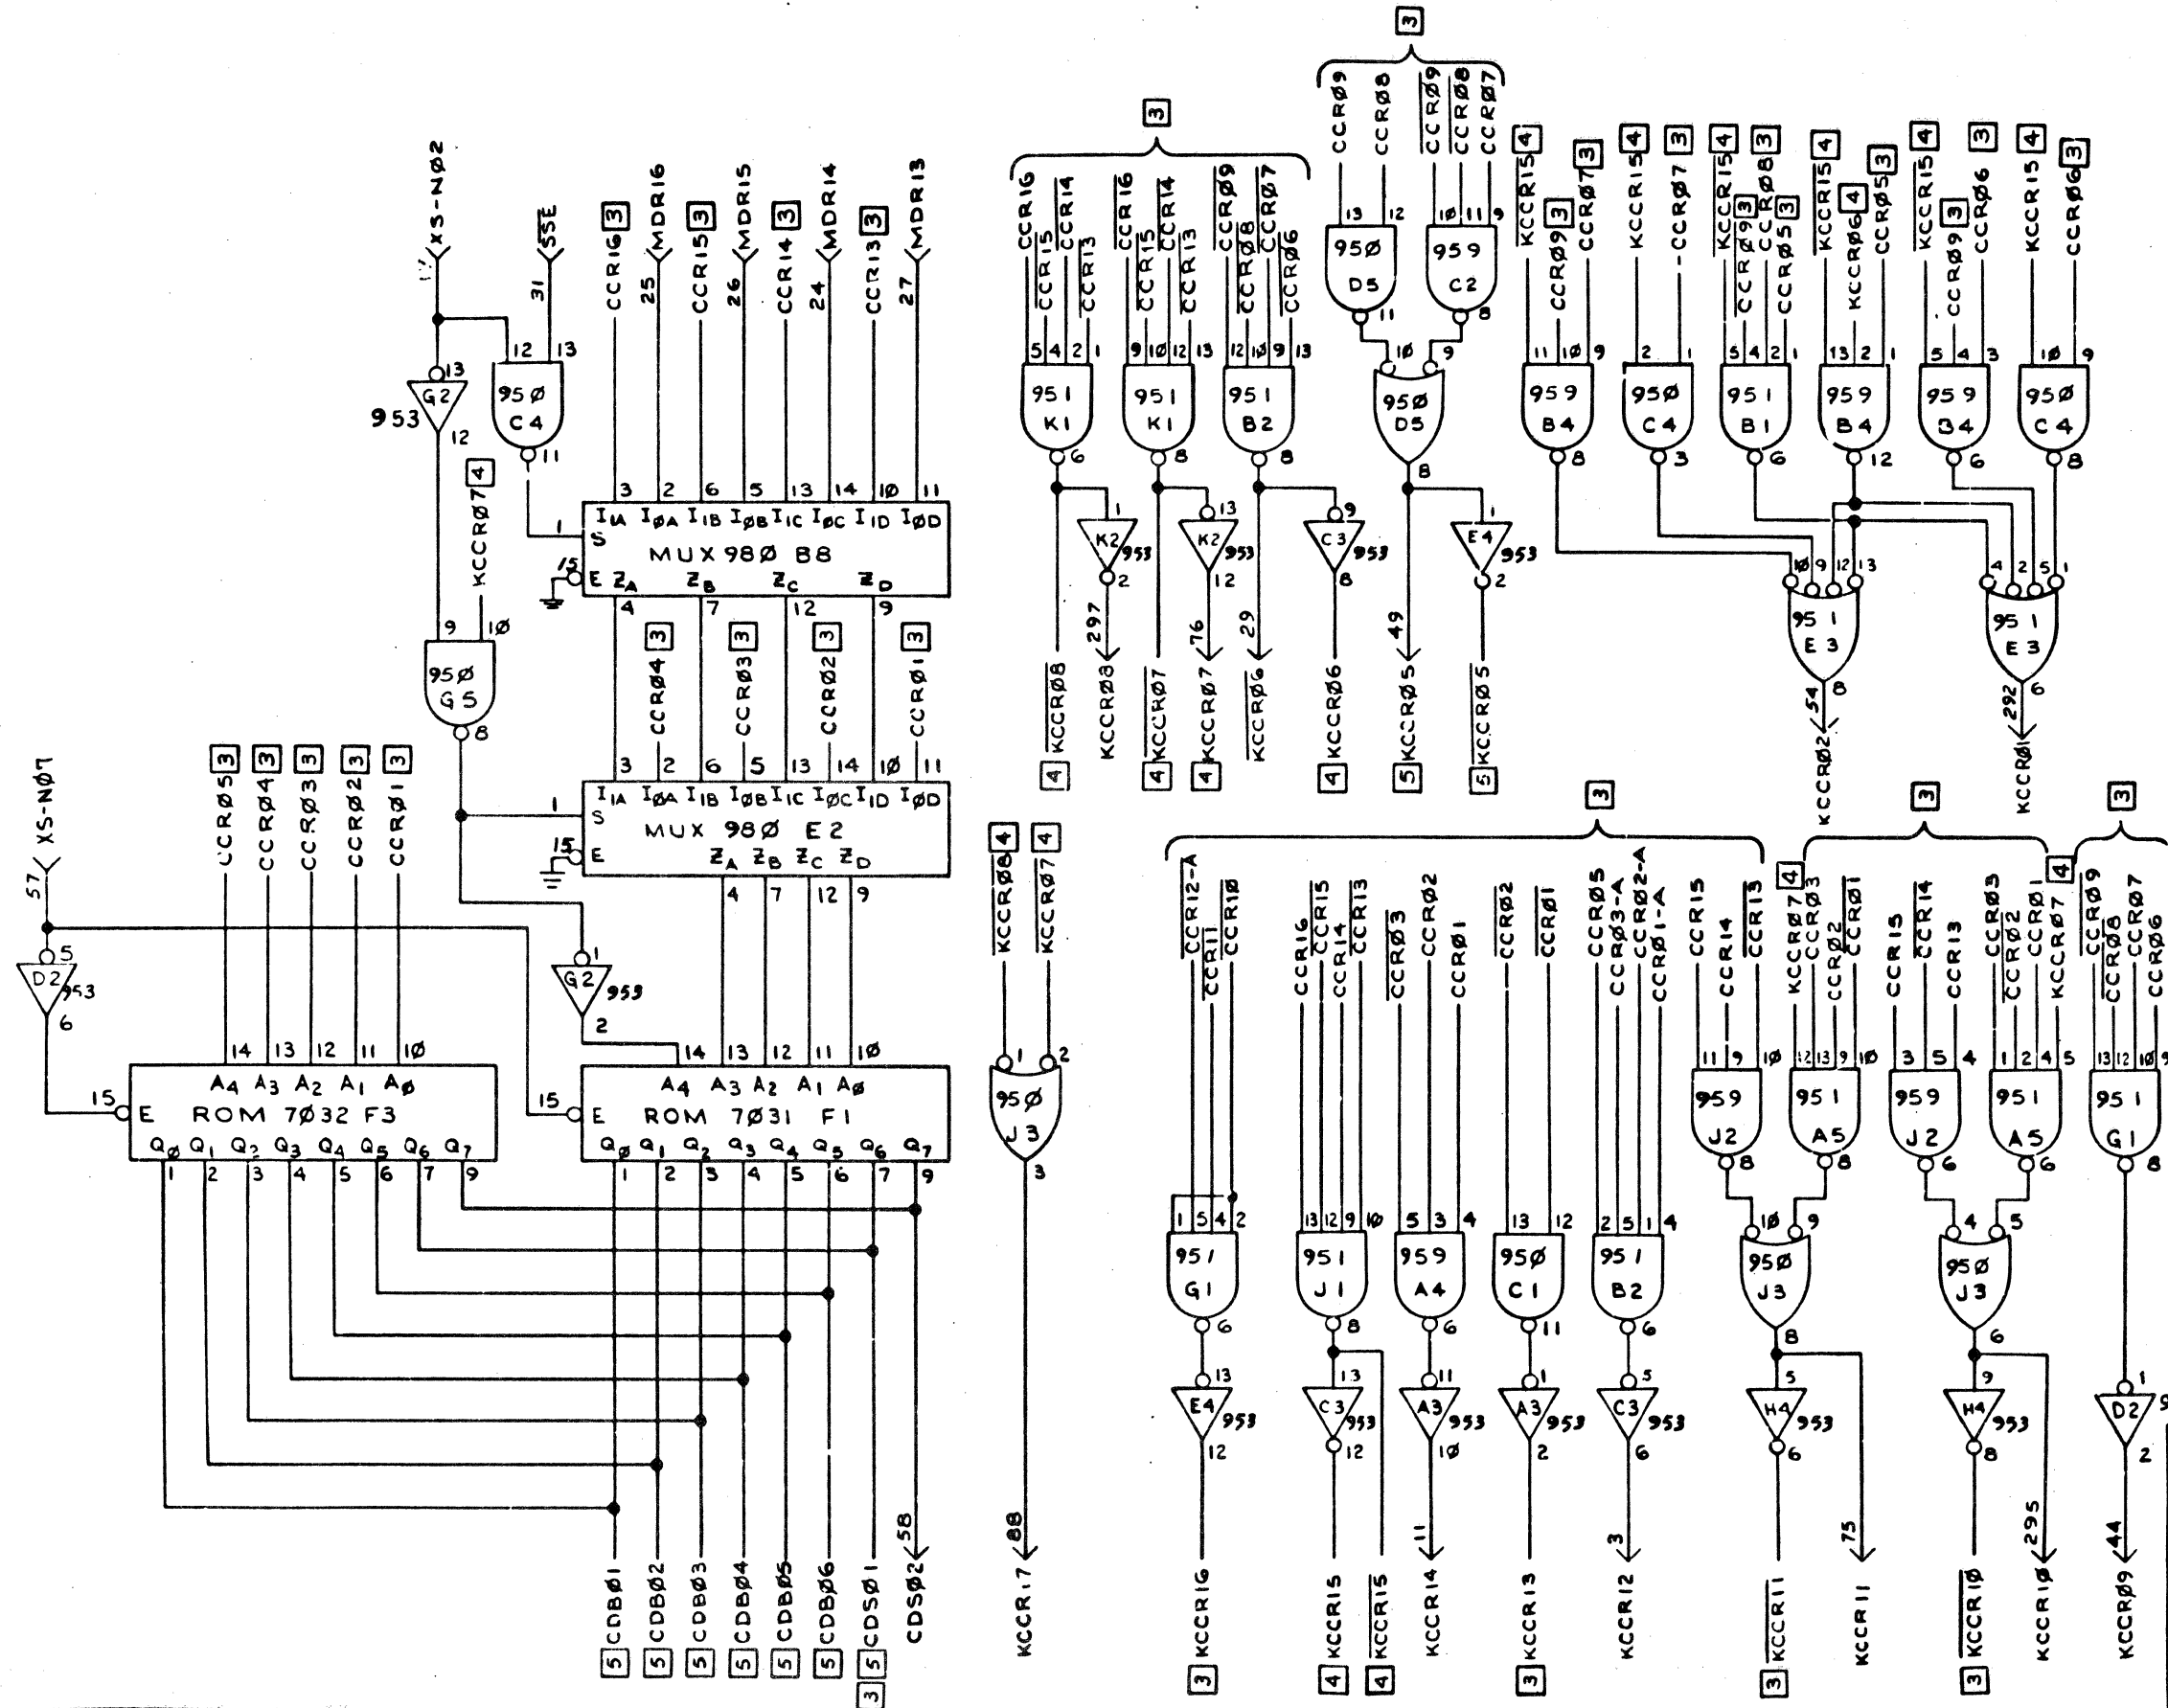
XS-NØ2
55E
31
953
G2
13
12
950
C4
11
KCCRØ7 4
9
10
950
G5
8
CCR16 3
25 MDR16
CCR15 3
26 MDR15
CCR14 3
24 MDR14
CCR13 3
27 MDR13
3 2 6 5 13 14 10 11
$I_{1A}$ $I_{ØA}$ $I_{1B}$ $I_{ØB}$ $I_{1C}$ $I_{ØC}$ $I_{1D}$ $I_{ØD}$
S
MUX 980 B8
15 E $Z_A$ $Z_B$ $Z_C$ $Z_D$
4 7 12 9
CCRØ4 3
CCRØ3 3
CCRØ2 3
CCRØ1 3
3 2 6 5 13 14 10 11
$I_{1A}$ $I_{ØA}$ $I_{1B}$ $I_{ØB}$ $I_{1C}$ $I_{ØC}$ $I_{1D}$ $I_{ØD}$
S
MUX 980 E2
15 E $Z_A$ $Z_B$ $Z_C$ $Z_D$
4 7 12 9
XS-NØ7
57
5
D2
953
6
CCRØ5 3
CCRØ4 3
CCRØ3 3
CCRØ2 3
CCRØ1 3
14 13 12 11 10
$A_4$ $A_3$ $A_2$ $A_1$ $A_Ø$
15 E ROM 7Ø32 F3
$Q_Ø$ $Q_1$ $Q_2$ $Q_3$ $Q_4$ $Q_5$ $Q_6$ $Q_7$
1 2 3 4 5 6 7 9
1
G2
953
2
14 13 12 11 10
$A_4$ $A_3$ $A_2$ $A_1$ $A_Ø$
15 E ROM 7Ø31 F1
$Q_Ø$ $Q_1$ $Q_2$ $Q_3$ $Q_4$ $Q_5$ $Q_6$ $Q_7$
1 2 3 4 5 6 7 9
58
5 CDBØ1
5 CDBØ2
5 CDBØ3
5 CDBØ4
5 CDBØ5
5 CDBØ6
5 CDSØ1
CDSØ2
3
KCCRØ8 4
KCCRØ7 4
1 2
950
J3
3
88
KCCR.7
3
CCR16 CCR15 CCR14 CCR13
5 4 2 1
951
K1
6
1
K2
953
2
297
4 KCCRØ8
KCCRØ8
CCR16 CCR15 CCR14 CCR13
9 10 12 13
951
K1
8
13
K2
953
12
76
4 KCCRØ7
4 KCCRØ7
CCRØ9 CCRØ8 CCRØ7 CCRØ6
12 10 9 13
951
B2
8
9
C3
953
8
29
KCCRØ6
4 KCCRØ6
3
CCRØ9 CCRØ8
13 12
950
D5
11
CCRØ9 CCRØ8 CCRØ7
10 11 9
959
C2
8
10 9
950
D5
8
1
E4
953
2
49
5 KCCRØ5
5 KCCRØ5
KCCR15 4
CCRØ9 3
CCRØ7 3
11 10 9
959
B4
8
KCCR15 4
CCRØ7 3
2 1
950
C4
3
KCCR15 4
CCRØ9 3
CCRØ8 3
CCRØ5 3
5 4 2 1
951
B1
6
KCCR15 4
KCCRØ6 4
CCRØ5 3
13 2 1
959
B4
12
KCCR15 4
CCRØ9 3
CCRØ6
5 4 3
959
B4
6
KCCR15 4
CCRØ6 3
10 9
950
C4
8
10 9 12 13
951
E3
8
54
KCCRØ2
4 2 5 1
951
E3
6
292
KCCRØ1
3
CCR12-A CCR11 CCR10
1 5 4 2
951
G1
6
13
E4
953
12
3 KCCR16
CCR16 CCR15 CCR14 CCR13
13 12 9 10
951
J1
8
13
C3
953
12
4 KCCR15
4 KCCR15
CCRØ3 CCRØ1
5 3 4
959
A4
6
11
A3
953
10
11
KCCR14
CCRØ2 CCRØ1
13 12
950
C1
11
1
A3
953
2
3 KCCR13
CCRØ5 CCRØ3-A CCRØ2-A CCRØ1-A
2 5 1 4
951
B2
6
5
C3
953
6
3
KCCR12
CCR15 CCR14 CCR13
11 9 10
959
J2
8
3
4
KCCRØ7 CCRØ3 CCRØ2 CCRØ1
12 13 9 10
951
A5
8
10 9
950
J3
8
5
H4
953
6
3 KCCR11
75
KCCR11
CCR15 CCR14 CCR13
3 5 4
959
J2
6
CCRØ3 CCRØ2 CCRØ1 KCCRØ7
1 2 4 5
951
A5
6
4 5
950
J3
6
9
H4
953
8
3 KCCR10
295
KCCR10
3
4
CCRØ9 CCRØ8 CCRØ7 CCRØ6
13 12 10 9
951
G1
8
1
D2
2
44
KCCRØ9